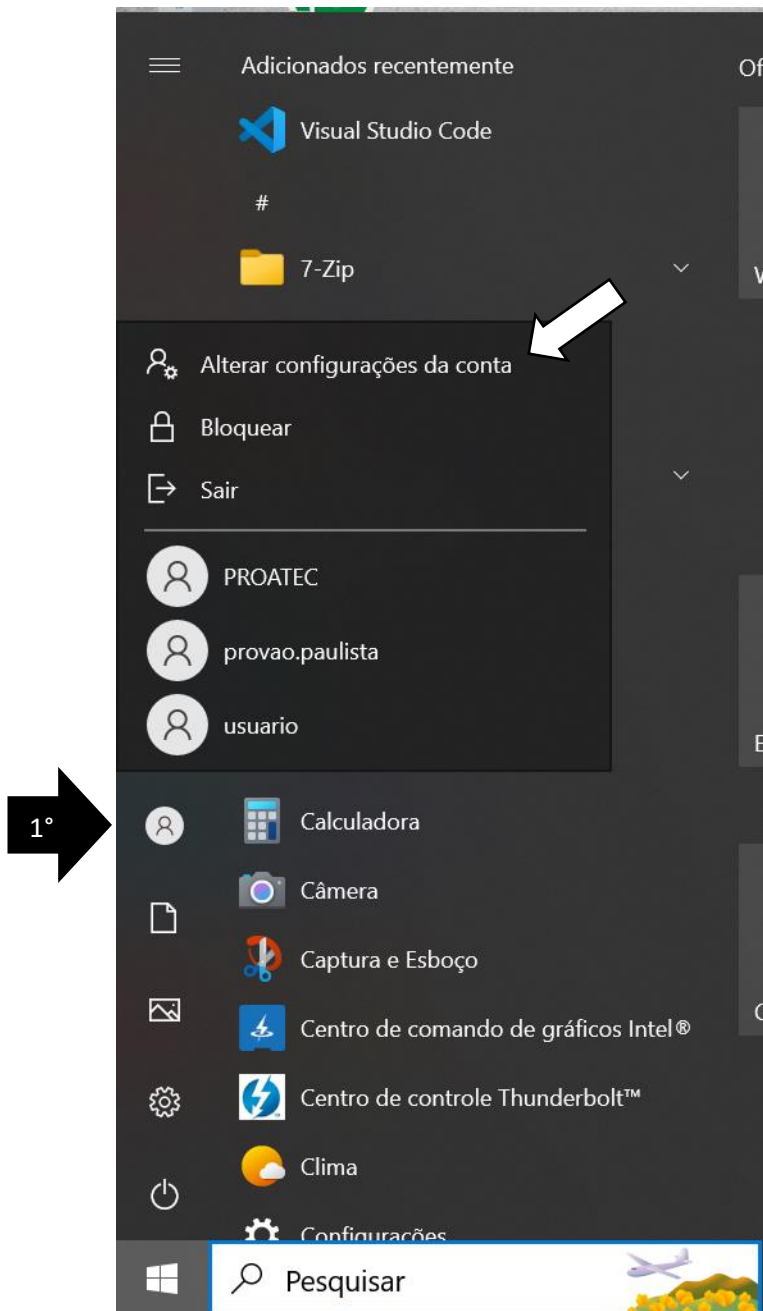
Adicionados recentemente

Of

Visual Studio Code

#

7-Zip

V

Alterar configurações da conta

Bloquear

Sair

PROATEC

provao.paulista

usuario

E

1°

Calculadora

Câmera

Captura e Esboço

Centro de comando de gráficos Intel®

C

Centro de controle Thunderbolt™

Clima

Configurações

Pesquisar